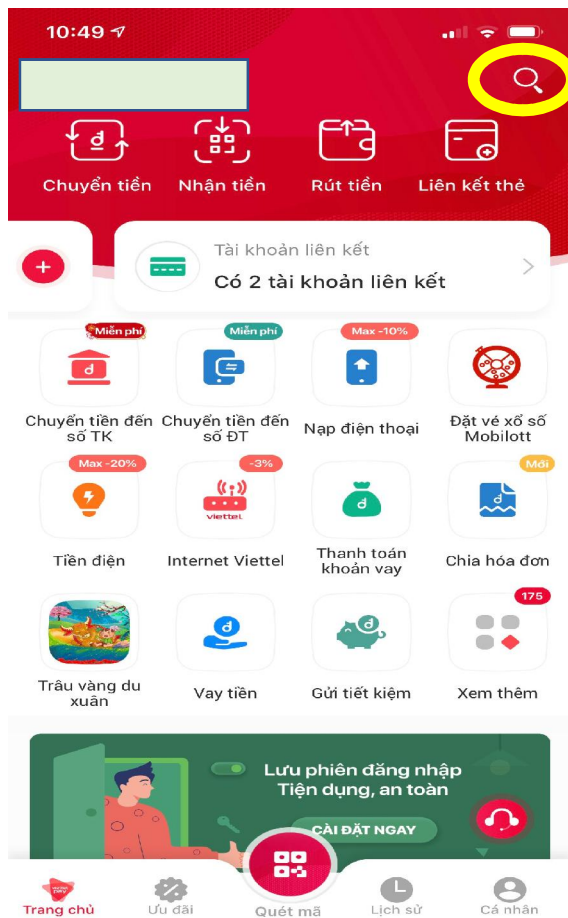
10:49

Chuyển tiền
Nhận tiền
Rút tiền
Liên kết thẻ

Tài khoản liên kết
Có 2 tài khoản liên kết

Miễn phí
Chuyển tiền đến số TK
Miễn phí
Chuyển tiền đến số ĐT
Max -10%
Nạp điện thoại
Đặt vé xổ số Mobilott

Max -20%
Tiền điện
-3%
viettel
Internet Viettel
Thanh toán khoản vay
Mới
Chia hóa đơn

Trâu vàng du xuân
Vay tiền
Gửi tiết kiệm
175
Xem thêm

Lưu phiên đăng nhập
Tiện dụng, an toàn
CÀI ĐẶT NGAY

Trang chủ
Ưu đãi
Quét mã
Lịch sử
Cá nhân